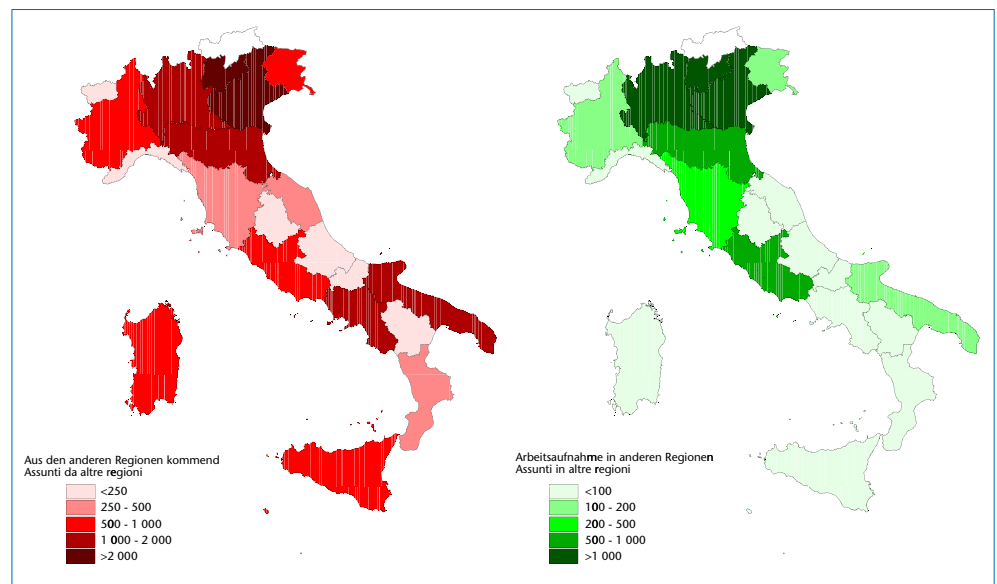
Aus den anderen Regionen kommend
Assunti da altre regioni

<250
250 - 500
500 - 1 000
1 000 - 2 000
>2 000

Arbeitsaufnahme in anderen Regionen
Assunti in altre regioni

<100
100 - 200
200 - 500
500 - 1 000
>1 000